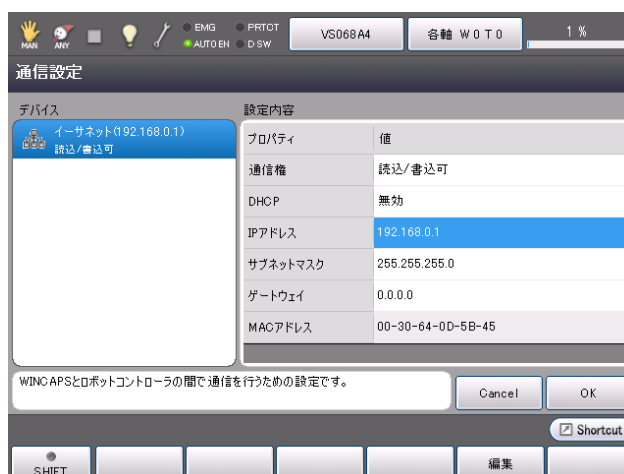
MAN ANY EMG PRTCT AUTO EN DSW VS068A4 各軸 W0T0 1 %

通信設定

デバイス

イーサネット(192.168.0.1)
読込/書込可

設定内容

| プロパティ | 値 |
|---|---|
| 通信権 | 読込/書込可 |
| DHCP | 無効 |
| IPアドレス | 192.168.0.1 |
| サブネットマスク | 255.255.255.0 |
| ゲートウェイ | 0.0.0.0 |
| MACアドレス | 00-30-64-0D-5B-45 |

WINCAPSとロボットコントローラの間で通信を行うための設定です。

Cancel OK

Shortcut

SHIFT 編集